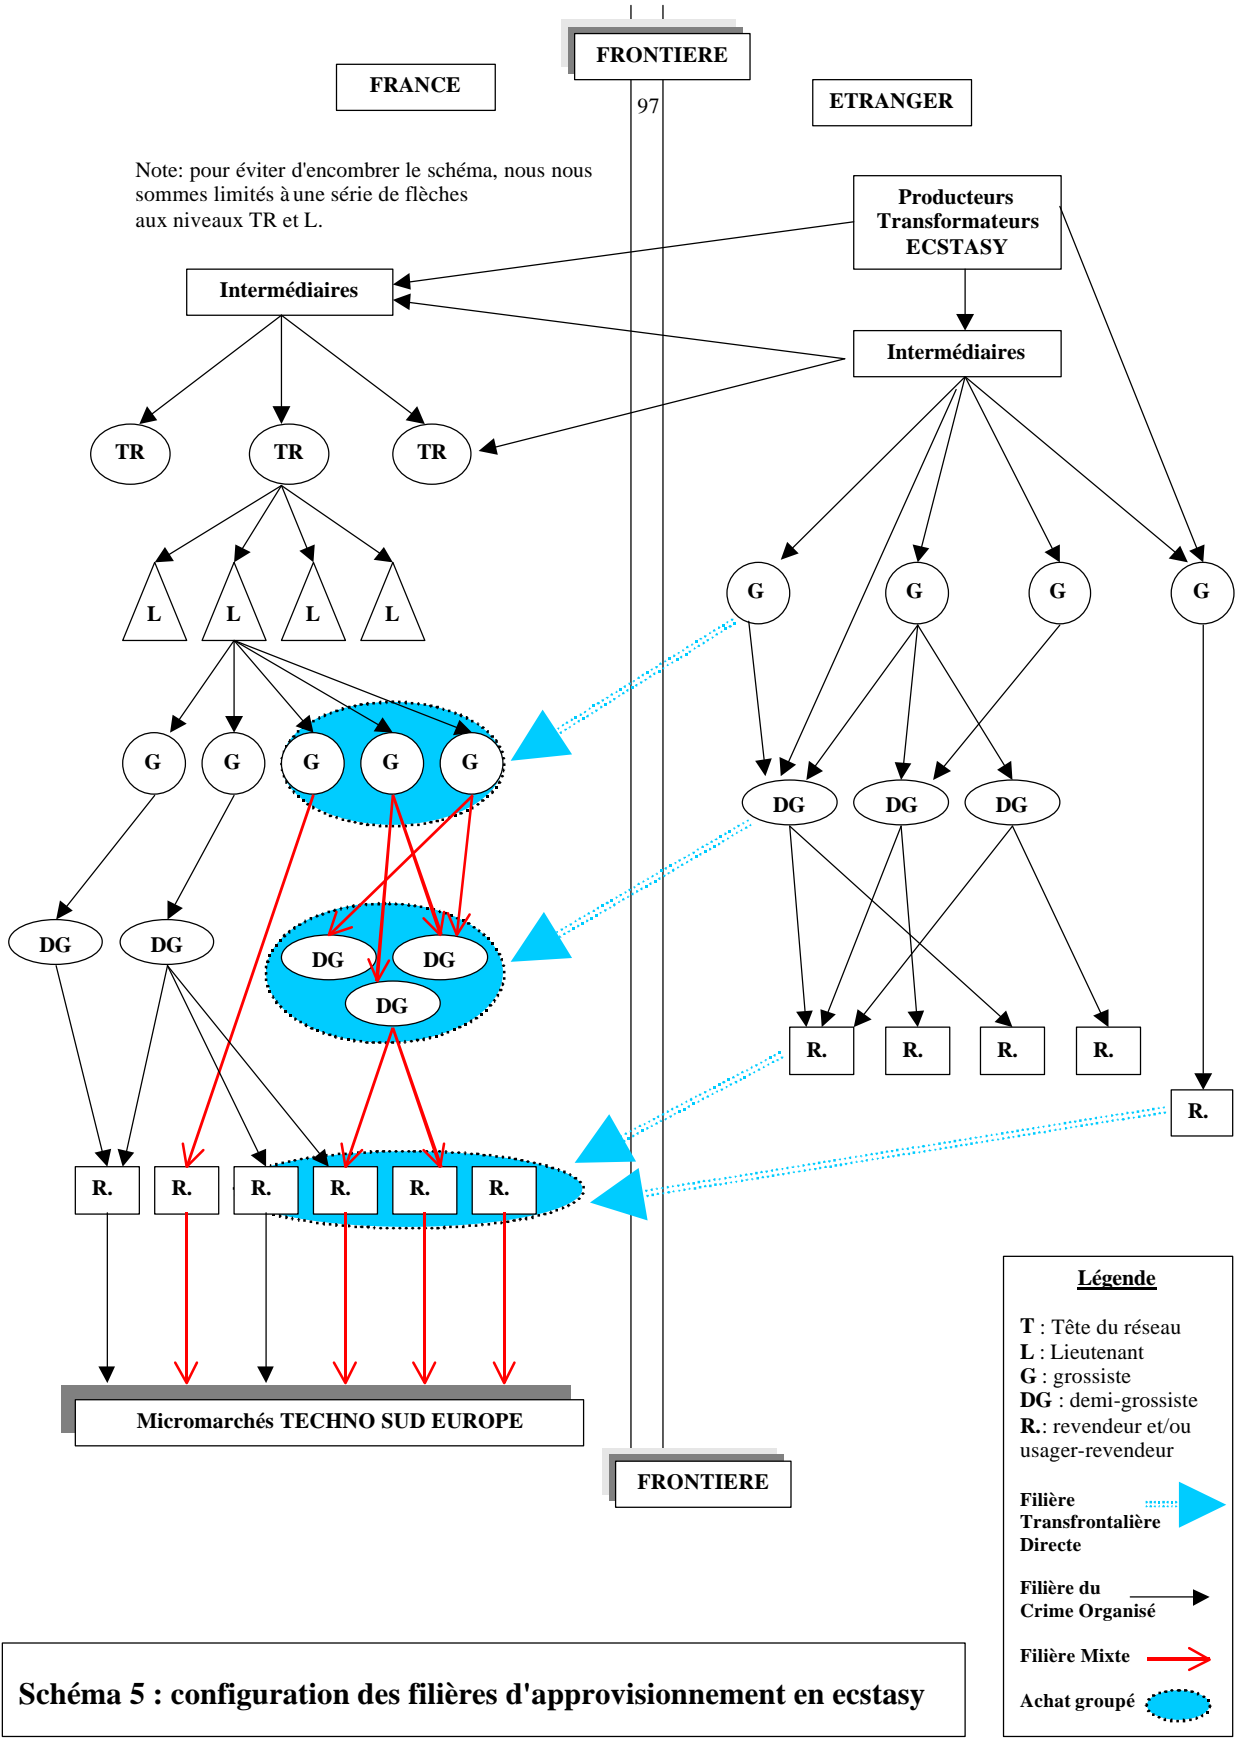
FRONTIERE

FRANCE

97

ETRANGER

Note: pour éviter d'encombrer le schéma, nous nous sommes limités à une série de flèches aux niveaux TR et L.

Producteurs Transformateurs ECSTASY

Intermédiaires

Intermédiaires

TR
TR
TR

L
L
L
L

G
G
G
G

G
G
G
G
G

DG
DG
DG

DG
DG
DG
DG
DG

R.
R.
R.
R.

R.

R.
R.
R.
R.
R.
R.

Micromarchés TECHNO SUD EUROPE

FRONTIERE

Légende

T : Tête du réseau
L : Lieutenant
G : grossiste
DG : demi-grossiste
R.: revendeur et/ou usager-revendeur

Filière Transfrontalière Directe

Filière du Crime Organisé

Filière Mixte

Achat groupé

Schéma 5 : configuration des filières d'approvisionnement en ecstasy